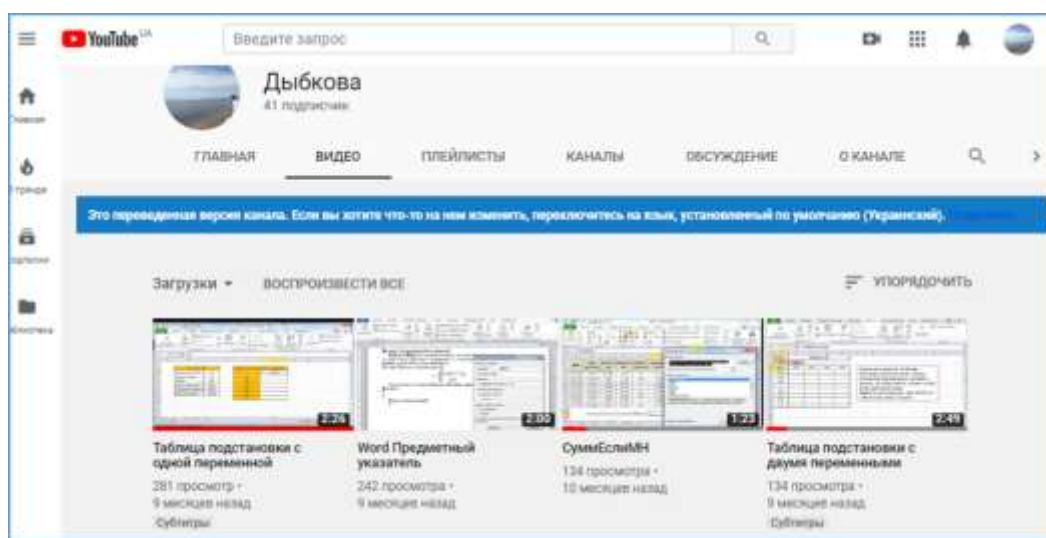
YouTube UA

Введите запрос

Главная

Тренды

Подписки

Библиотека

Дыбкова

41 подписчик

ГЛАВНАЯ ВИДЕО ПЛЕЙЛИСТЫ КАНАЛЫ ОБСУЖДЕНИЕ О КАНАЛЕ

Это переведенная версия канала. Если вы хотите что-то на нем изменить, переключитесь на язык, установленный по умолчанию (Украинский).

Загрузки ▾ ВОСПРОИЗВЕСТИ ВСЕ

УПОРЯДОЧИТЬ

2:26

Таблица подстановки с одной переменной

281 просмотр • 9 месяцев назад

Субтитры

2:00

Word Предметный указатель

242 просмотра • 9 месяцев назад

1:23

СуммЕслиМН

134 просмотра • 10 месяцев назад

2:49

Таблица подстановки с двумя переменными

134 просмотра • 9 месяцев назад

Субтитры